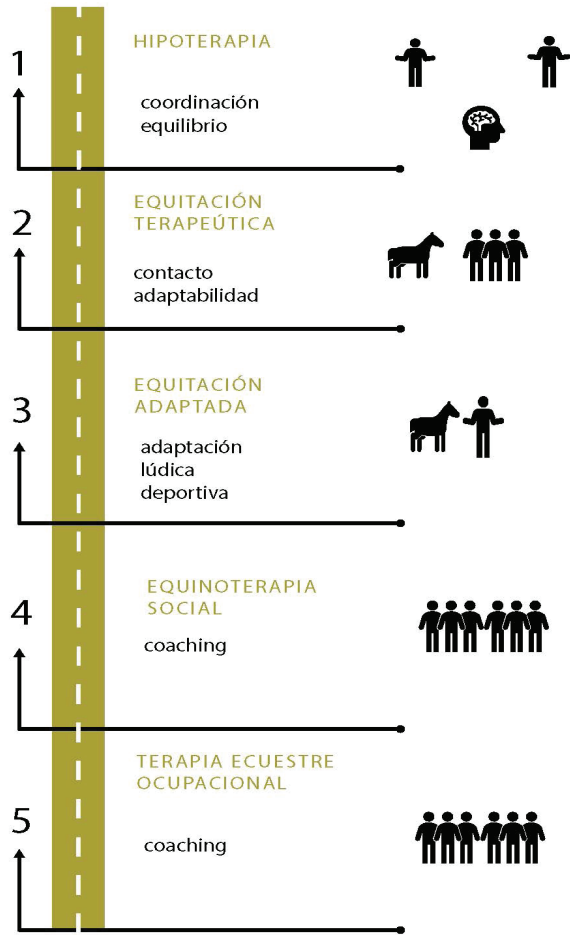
1

HIPOTERAPIA

coordinación
equilibrio

2

EQUITACIÓN TERAPEÚTICA

contacto
adaptabilidad

3

EQUITACIÓN ADAPTADA

adaptación
lúdica
deportiva

4

EQUINOTERAPIA SOCIAL

coaching

5

TERAPIA ECUESTRE OCUPACIONAL

coaching